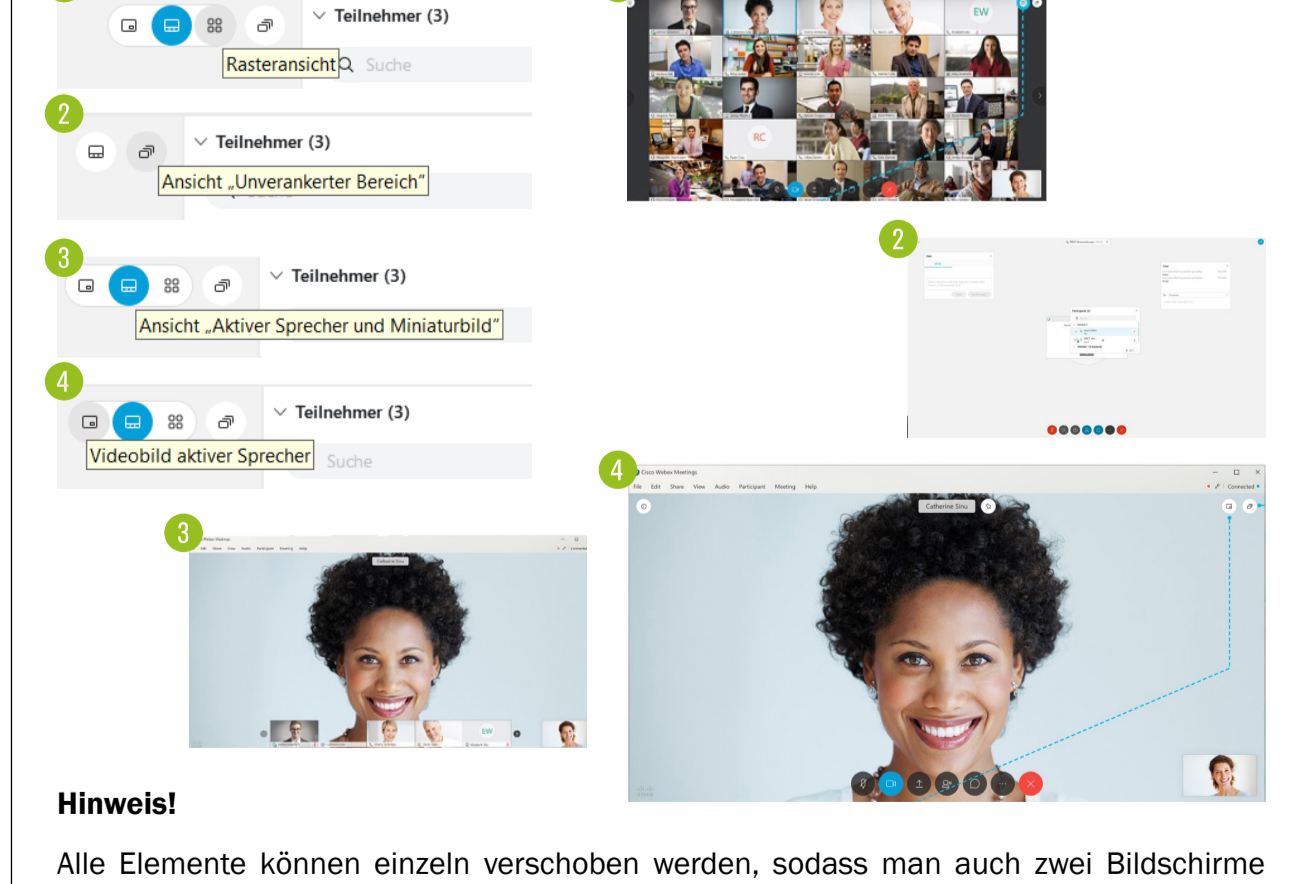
Teilnehmer (3)

Rasteransicht

Suche

EW

2

Teilnehmer (3)

Ansicht „Unverankerter Bereich"

RC

2

3

Teilnehmer (3)

Ansicht „Aktiver Sprecher und Miniaturbild"

4

Teilnehmer (3)

Videobild aktiver Sprecher

Suche

4

Cisco Webex Meetings

File Edit Share View Audio Participant Meeting Help

Connected

Catherine Sinu

3

Catherine Sinu

EW

Hinweis!

Alle Elemente können einzeln verschoben werden, sodass man auch zwei Bildschirme